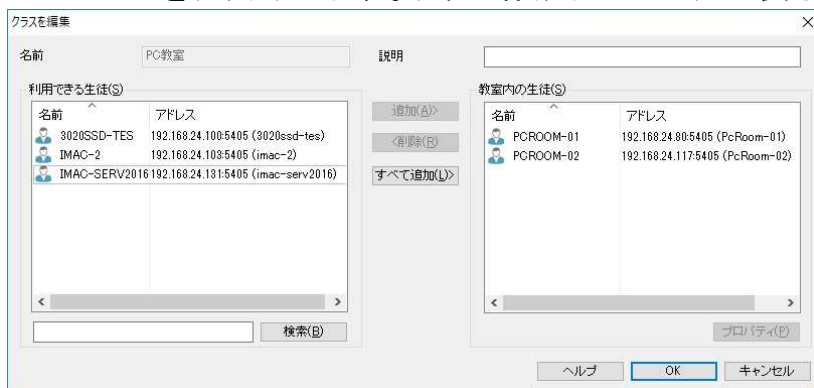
クラスを編集

名前 PC教室

説明

利用できる生徒(S)

| 名前 | アドレス |
|---|---|
| 3020SSD-TES | 192.168.24.100:5405 (3020ssd-tes) |
| IMAC-2 | 192.168.24.103:5405 (imac-2) |
| IMAC-SERV2016 | 192.168.24.131:5405 (imac-serv2016) |

検索(B)

追加(A)>

<削除(R)

すべて追加(L)>

教室内の生徒(S)

| 名前 | アドレス |
|---|---|
| PCROOM-01 | 192.168.24.80:5405 (PcRoom-01) |
| PCROOM-02 | 192.168.24.117:5405 (PcRoom-02) |

プロパティ(P)

ヘルプ OK キャンセル